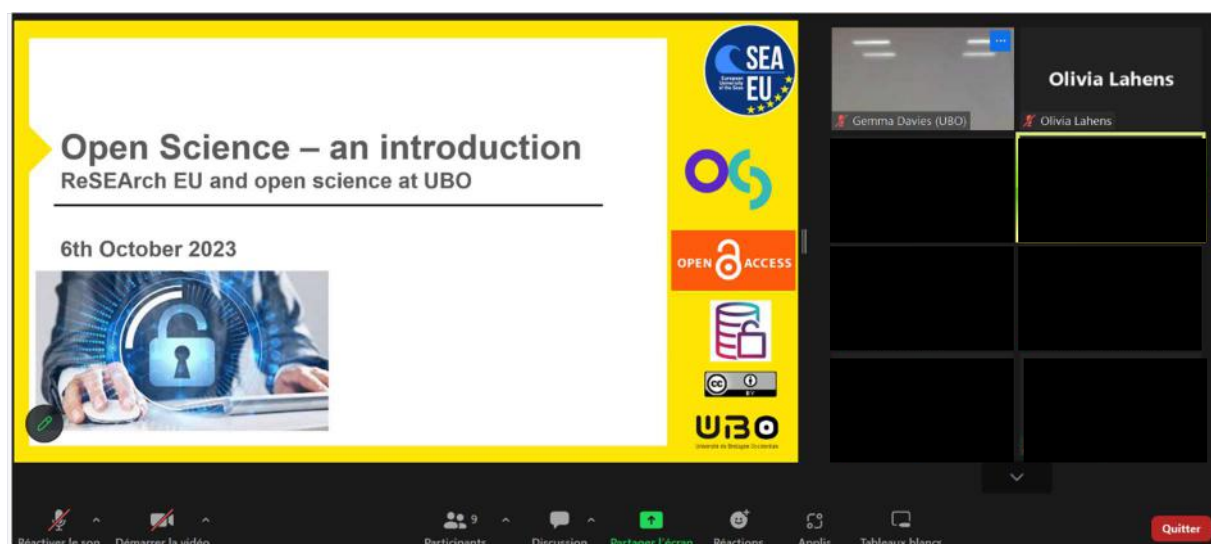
Open Science – an introduction
ReSEArch EU and open science at UBO

6th October 2023

SEA EU
European University of the Seas

OPEN ACCESS

cc BY

UBO
Université de Bretagne Occidentale

Gemma Davies (UBO)

Olivia Lahens

Olivia Lahens

Réactiver le son
Démarrer la vidéo
9
Participants
Discussion
Partager l'écran
Réactions
Applis
Tableaux blancs
Quitter